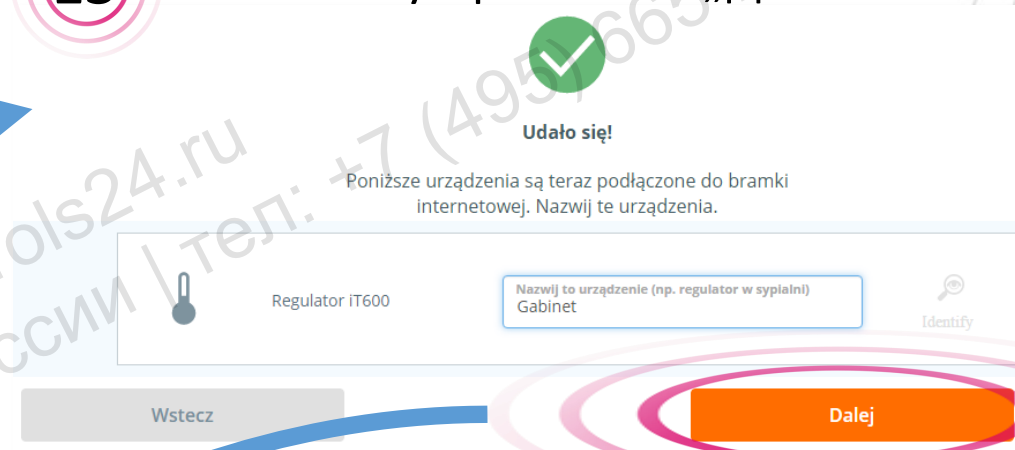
Udało się!

Poniższe urządzenia są teraz podłączone do bramki internetowej. Nazwij te urządzenia.

Regulator iT600

Nazwij to urządzenie (np. regulator w sypialni)
Gabinet

Identify

Wstecz

Dalej

ols24.ru
ссии | тел: +7 (495) 665